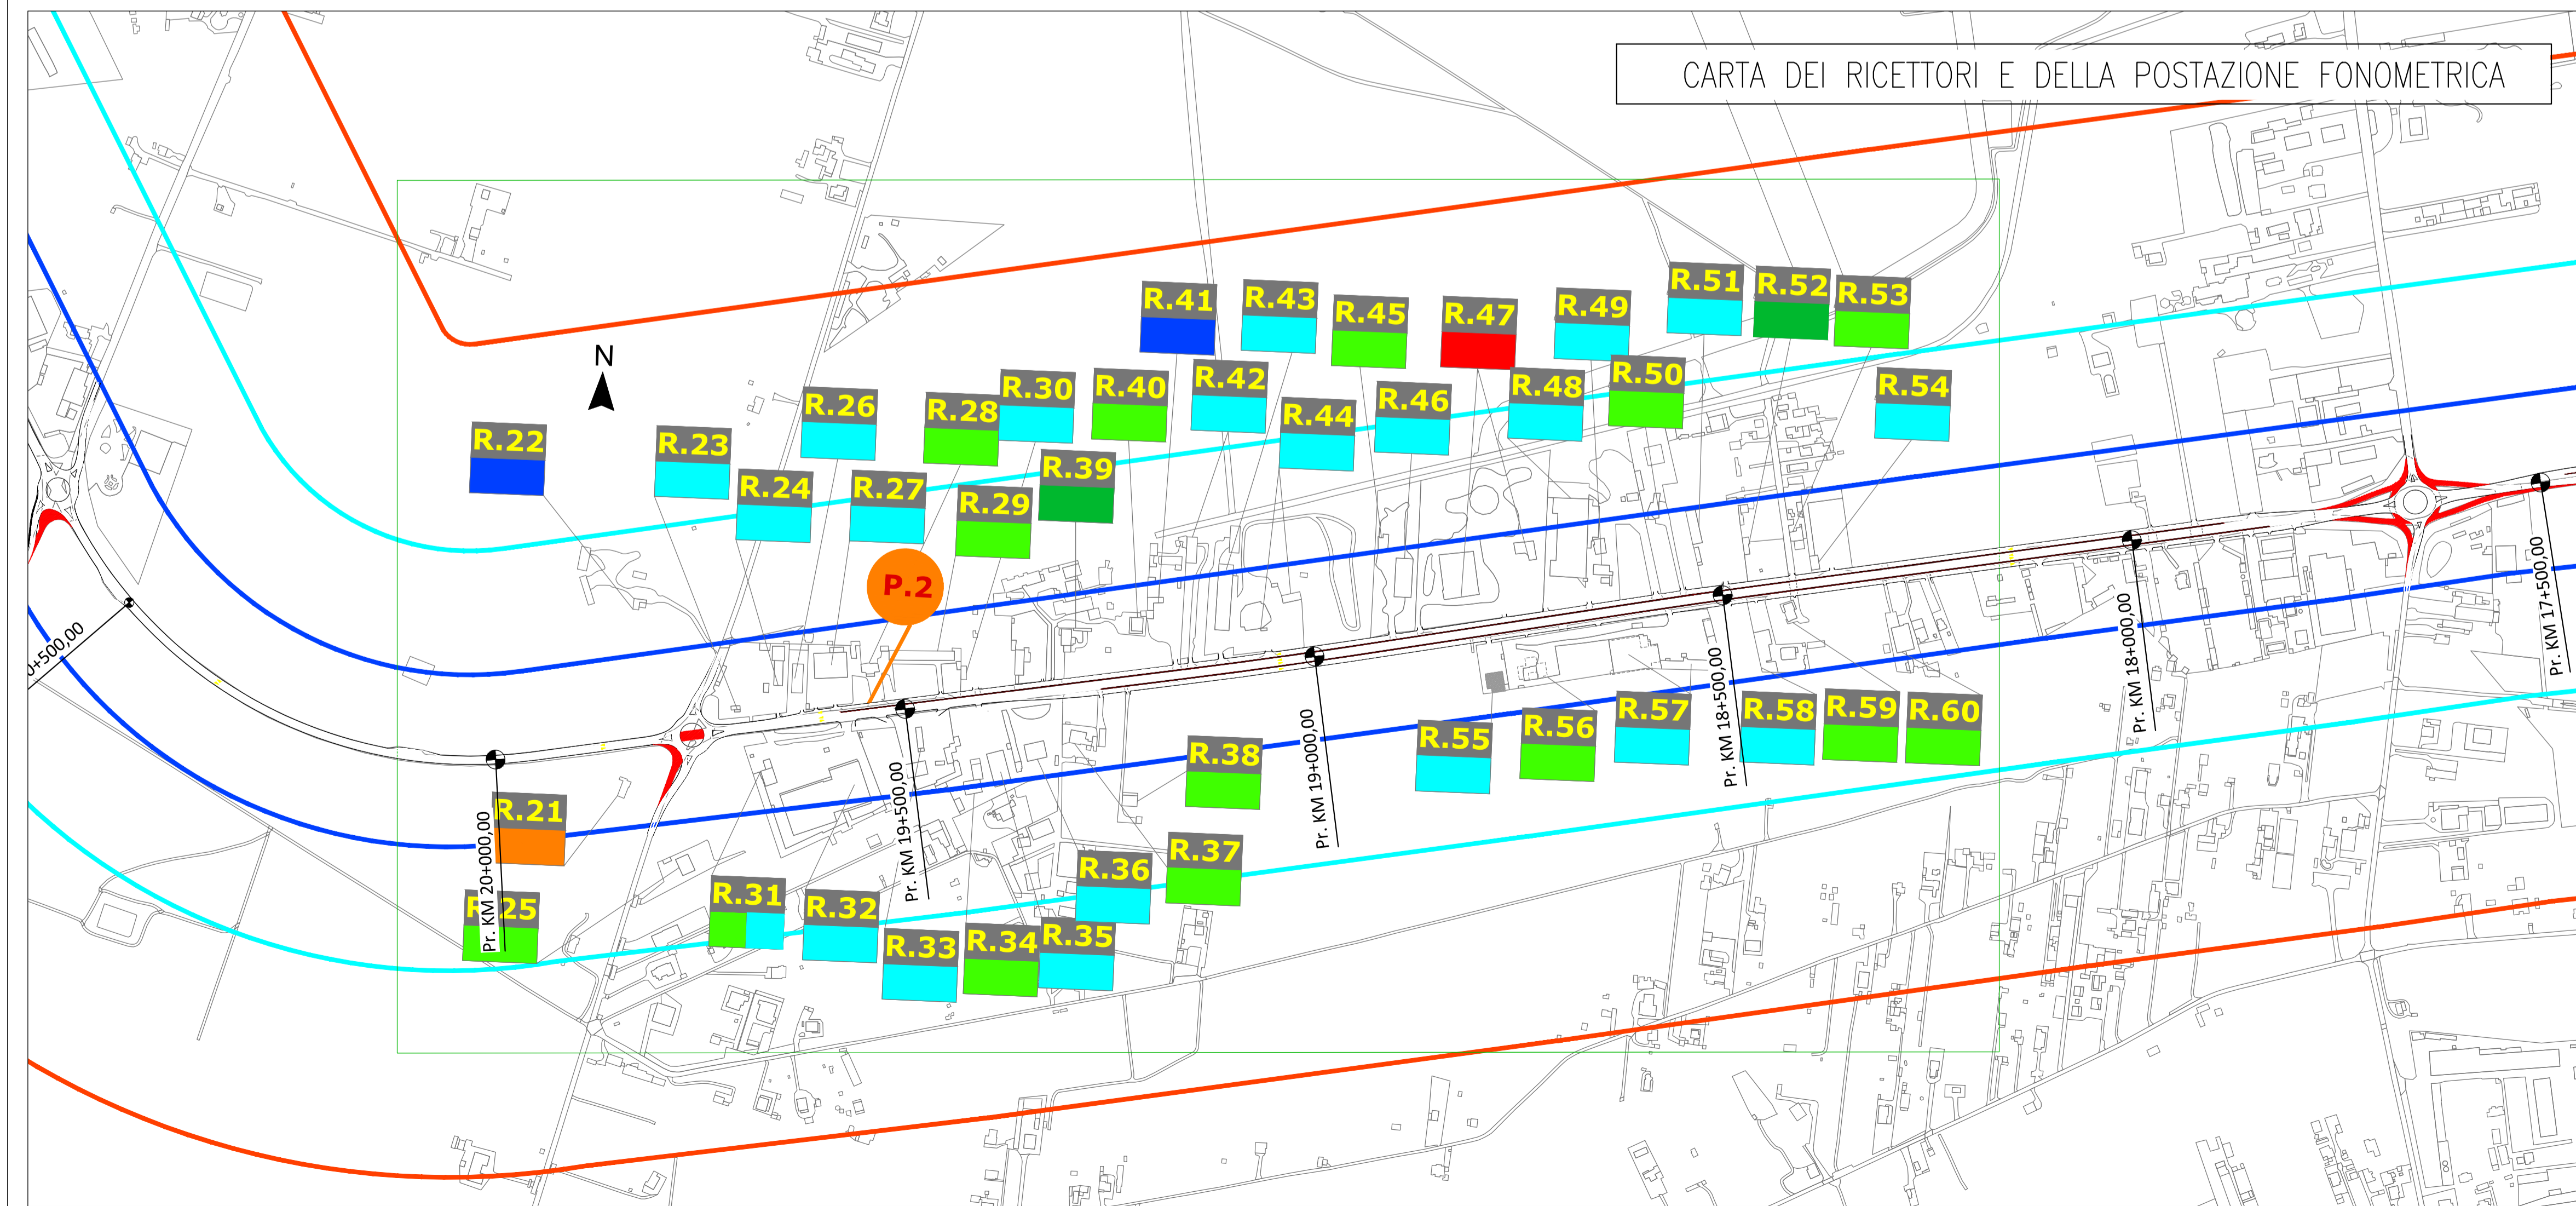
CARTA DEI RICETTORI E DELLA POSTAZIONE FONOMETRICA

N

R.41
R.43
R.45
R.47
R.49
R.51
R.52
R.53
R.22
R.23
R.26
R.28
R.30
R.40
R.42
R.44
R.46
R.48
R.50
R.54
R.24
R.27
R.29
R.39
P.2
0+500,00
R.21
R.38
R.55
R.56
R.57
R.58
R.59
R.60
Pr. KM 20+000,00
Pr. KM 19+500,00
Pr. KM 19+000,00
Pr. KM 18+500,00
Pr. KM 18+000,00
Pr. KM 17+500,00
R.25
R.31
R.32
R.33
R.34
R.35
R.36
R.37